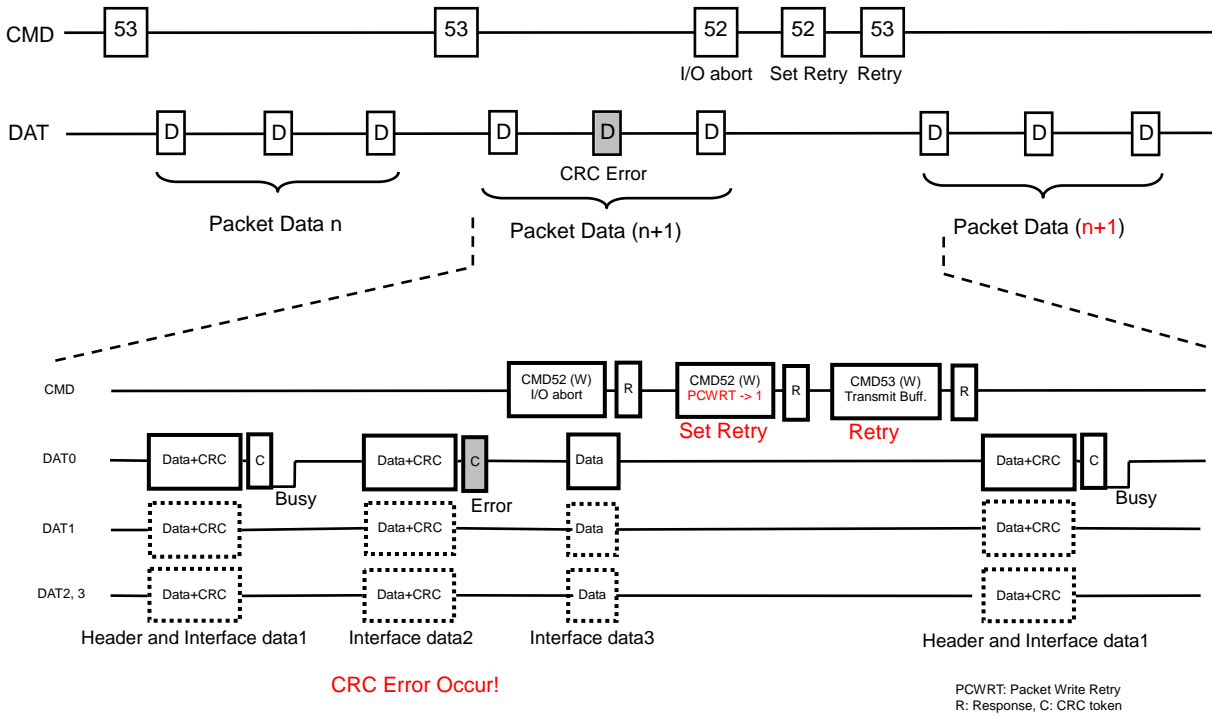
CMD
53
53
52
52
53
I/O abort
Set Retry
Retry

DAT
D
D
D
D
D
D
D
D
D
CRC Error
Packet Data n
Packet Data (n+1)
Packet Data (n+1)

CMD
CMD52 (W)
I/O abort
R
CMD52 (W)
PCWRT -> 1
R
CMD53 (W)
Transmit Buff.
R
Set Retry
Retry

DAT0
Data+CRC
C
Busy
Data+CRC
C
Error
Data
Data+CRC
C
Busy

DAT1
Data+CRC
Data+CRC
Data
Data+CRC

DAT2, 3
Data+CRC
Data+CRC
Data
Data+CRC

Header and Interface data1
Interface data2
Interface data3
Header and Interface data1

CRC Error Occur!

PCWRT: Packet Write Retry
R: Response, C: CRC token